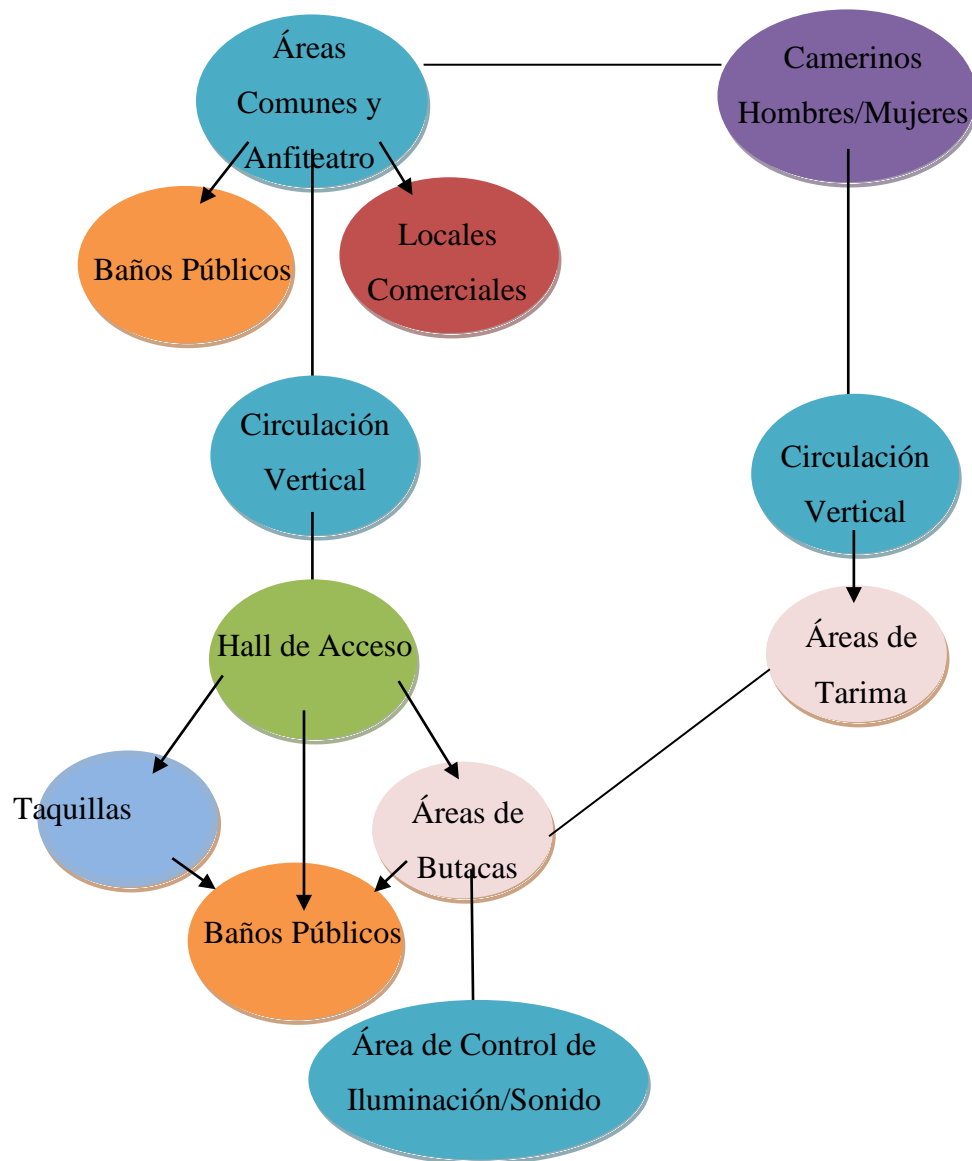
Áreas Comunes y Anfiteatro

Camerinos Hombres/Mujeres

Baños Públicos

Locales Comerciales

Circulación Vertical

Circulación Vertical

Hall de Acceso

Áreas de Tarima

Taquillas

Áreas de Butacas

Baños Públicos

Área de Control de Iluminación/Sonido